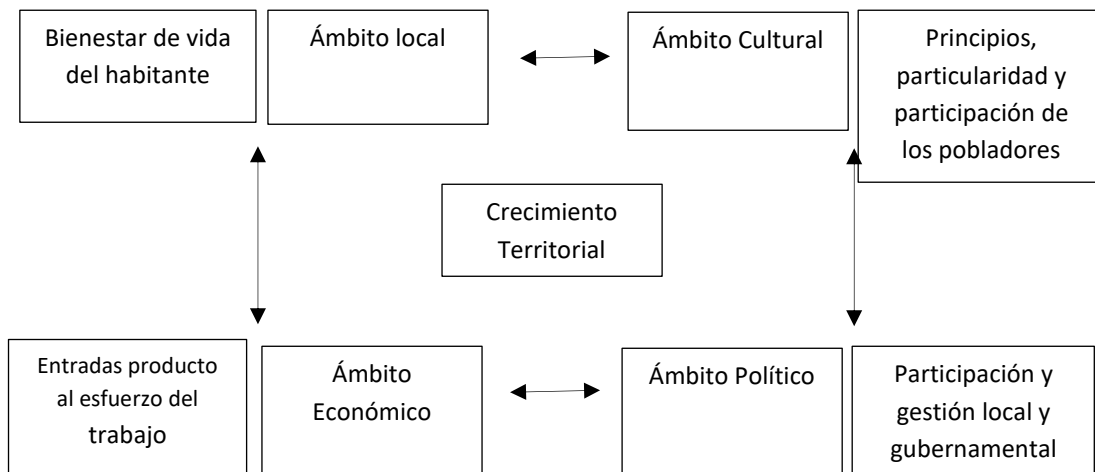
Bienestar de vida del habitante

Ámbito local

Ámbito Cultural

Principios, particularidad y participación de los pobladores

Crecimiento Territorial

Entradas producto al esfuerzo del trabajo

Ámbito Económico

Ámbito Político

Participación y gestión local y gubernamental